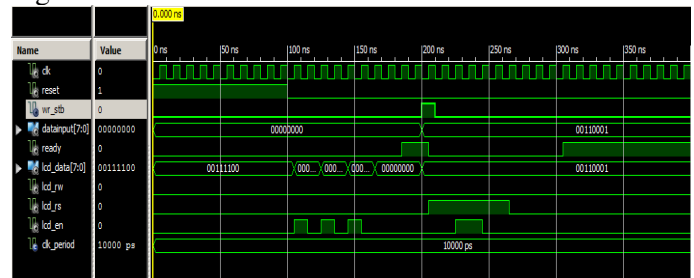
0.000 ns

| Name | Value |
|---|---|
| clk | 0 |
| reset | 1 |
| wr_stb | 0 |
| datainput[7:0] | 00000000 |
| ready | 0 |
| lcd_data[7:0] | 00111100 |
| lcd_rw | 0 |
| lcd_rs | 0 |
| lcd_en | 0 |
| clk_period | 10000 ps |

0 ns 50 ns 100 ns 150 ns 200 ns 250 ns 300 ns 350 ns

00000000 00110001

00111100 000... 000... 000... 00000000 00110001

10000 ps